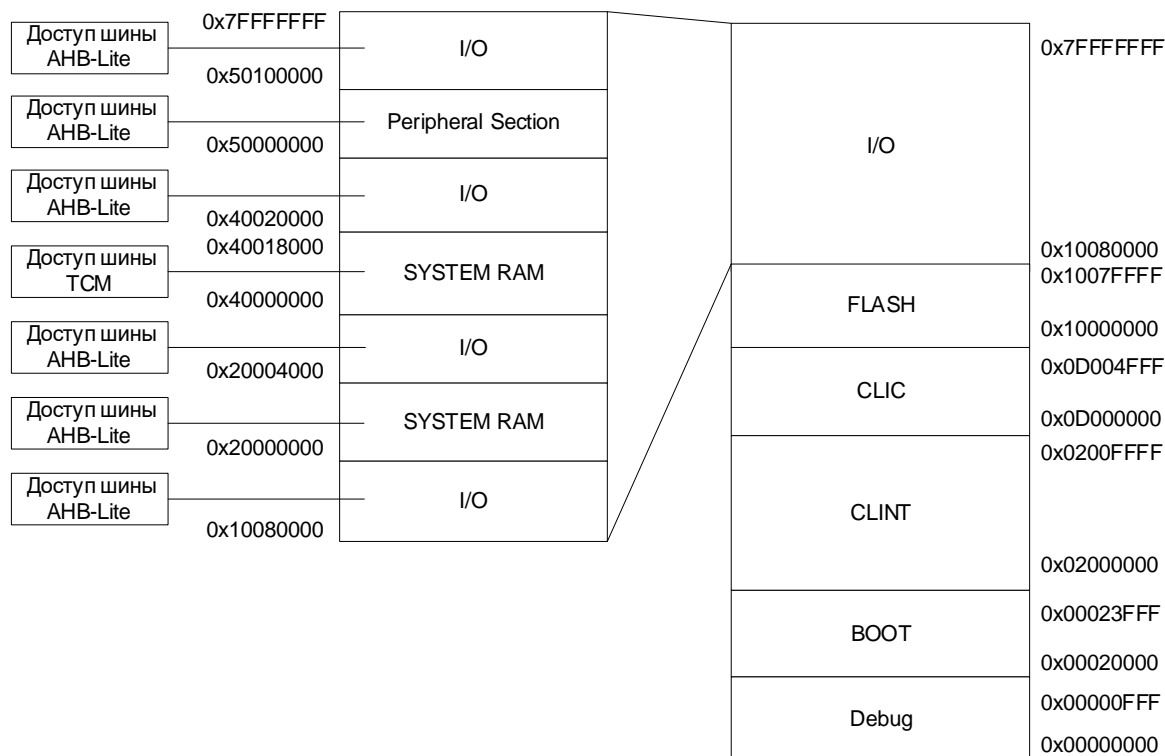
Доступ шины AHB-Lite
0x7FFFFFFF
I/O
0x50100000

Доступ шины AHB-Lite
Peripheral Section
0x50000000

Доступ шины AHB-Lite
I/O
0x40020000

Доступ шины TCM
0x40018000
SYSTEM RAM
0x40000000

Доступ шины AHB-Lite
I/O
0x20004000

Доступ шины AHB-Lite
SYSTEM RAM
0x20000000

Доступ шины AHB-Lite
I/O
0x10080000

I/O
0x7FFFFFFF
0x10080000
0x1007FFFF
FLASH
0x10000000
0x0D004FFF
CLIC
0x0D000000
0x0200FFFF
CLINT
0x02000000
0x00023FFF
BOOT
0x00020000
0x00000FFF
Debug
0x00000000